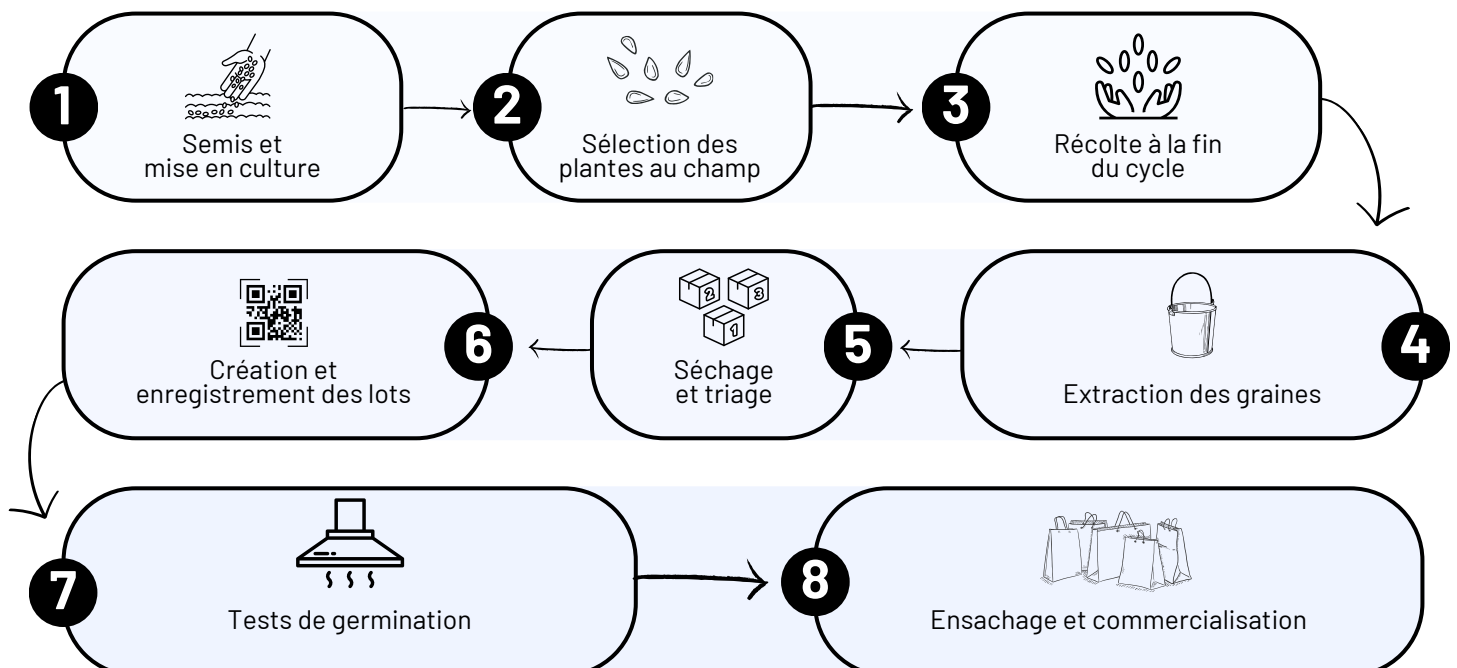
1
Semis et mise en culture

2
Sélection des plantes au champ

3
Récolte à la fin du cycle

4
Extraction des graines

5
Séchage et triage

6
Création et enregistrement des lots

7
Tests de germination

8
Ensachage et commercialisation